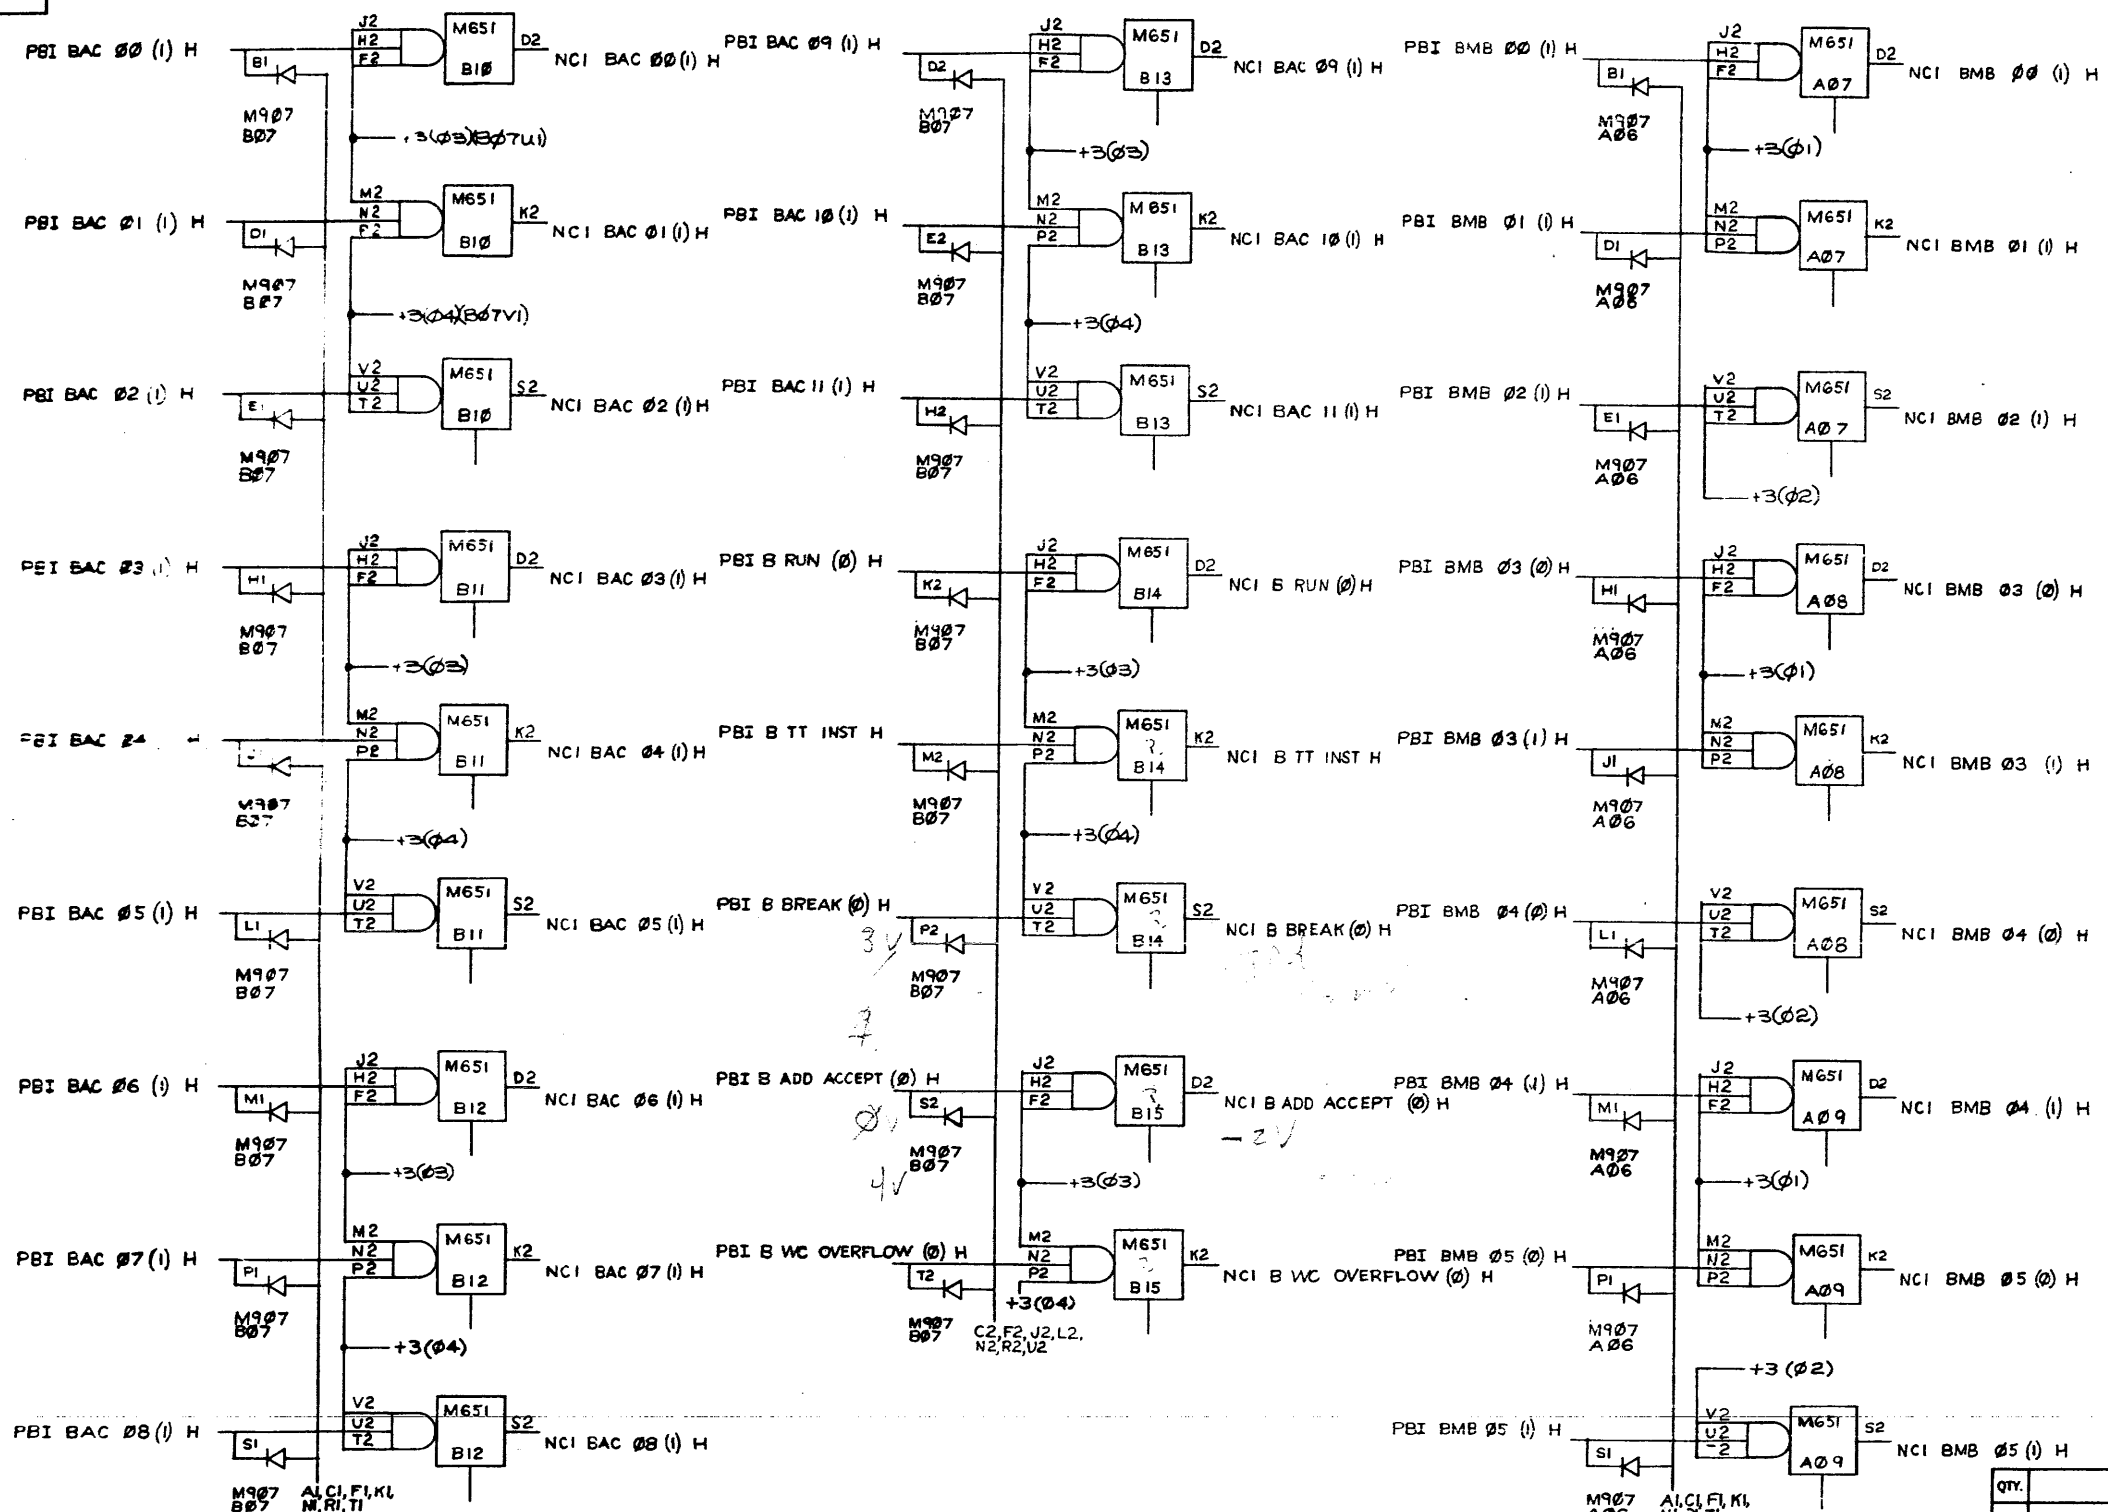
PBI BAC ØØ (1) H
B1
M907 BØ7
J2 H2 F2
M651 B1Ø
D2
NC1 BAC ØØ (1) H
+3(Ø3)(BØ7U1)

PBI BAC Ø1 (1) H
D1
M907 BØ7
M2 N2 P2
M651 B1Ø
K2
NC1 BAC Ø1 (1) H
+3(Ø4)(BØ7V1)

PBI BAC Ø2 (1) H
E1
M907 BØ7
V2 U2 T2
M651 B1Ø
S2
NC1 BAC Ø2 (1) H

PBI BAC Ø3 (1) H
H1
M907 BØ7
J2 H2 F2
M651 B11
D2
NC1 BAC Ø3 (1) H
+3(Ø3)

PBI BAC Ø4 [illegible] H
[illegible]
M907 BØ7
M2 N2 P2
M651 B11
K2
NC1 BAC Ø4 (1) H
+3(Ø4)

PBI BAC Ø5 (1) H
L1
M907 BØ7
V2 U2 T2
M651 B11
S2
NC1 BAC Ø5 (1) H

PBI BAC Ø6 (1) H
M1
M907 BØ7
J2 H2 F2
M651 B12
D2
NC1 BAC Ø6 (1) H
+3(Ø3)

PBI BAC Ø7 (1) H
P1
M907 BØ7
M2 N2 P2
M651 B12
K2
NC1 BAC Ø7 (1) H
+3(Ø4)

PBI BAC Ø8 (1) H
S1
M907 BØ7
A1,C1,F1,K1, N1,R1,T1
V2 U2 T2
M651 B12
S2
NC1 BAC Ø8 (1) H

PBI BAC Ø9 (1) H
D2
M907 BØ7
J2 H2 F2
M651 B13
D2
NC1 BAC Ø9 (1) H
+3(Ø3)

PBI BAC 1Ø (1) H
E2
M907 BØ7
M2 N2 P2
M651 B13
K2
NC1 BAC 1Ø (1) H
+3(Ø4)

PBI BAC 11 (1) H
H2
M907 BØ7
V2 U2 T2
M651 B13
S2
NC1 BAC 11 (1) H

PBI B RUN (Ø) H
K2
M907 BØ7
J2 H2 F2
M651 B14
D2
NC1 B RUN (Ø) H
+3(Ø3)

PBI B TT INST H
M2
M907 BØ7
M2 N2 P2
M651 ? B14
K2
NC1 B TT INST H
+3(Ø4)

PBI B BREAK (Ø) H
3V
P2
M907 BØ7
V2 U2 T2
M651 ? B14
S2
NC1 B BREAK (Ø) H
?

PBI B ADD ACCEPT (Ø) H
ØV
S2
M907 BØ7
4V
J2 H2 F2
M651 ? B15
D2
NC1 B ADD ACCEPT (Ø) H
-2V
+3(Ø3)

PBI B WC OVERFLOW (Ø) H
T2
M907 BØ7
C2,F2,J2,L2, N2,R2,U2
M2 N2 P2
M651 B15
K2
+3(Ø4)
NC1 B WC OVERFLOW (Ø) H

PBI BMB ØØ (1) H
B1
M907 AØ6
J2 H2 F2
M651 AØ7
D2
NC1 BMB ØØ (1) H
+3(Ø1)

PBI BMB Ø1 (1) H
D1
M907 AØ6
M2 N2 P2
M651 AØ7
K2
NC1 BMB Ø1 (1) H

PBI BMB Ø2 (1) H
E1
M907 AØ6
V2 U2 T2
M651 AØ7
S2
NC1 BMB Ø2 (1) H
+3(Ø2)

PBI BMB Ø3 (Ø) H
H1
M907 AØ6
J2 H2 F2
M651 AØ8
D2
NC1 BMB Ø3 (Ø) H
+3(Ø1)

PBI BMB Ø3 (1) H
J1
M907 AØ6
N2 N2 P2
M651 AØ8
K2
NC1 BMB Ø3 (1) H

PBI BMB Ø4 (Ø) H
L1
M907 AØ6
V2 U2 T2
M651 AØ8
S2
NC1 BMB Ø4 (Ø) H
+3(Ø2)

PBI BMB Ø4 (1) H
M1
M907 AØ6
J2 H2 F2
M651 AØ9
D2
NC1 BMB Ø4 (1) H
+3(Ø1)

PBI BMB Ø5 (Ø) H
P1
M907 AØ6
M2 N2 P2
M651 AØ9
K2
NC1 BMB Ø5 (Ø) H
+3 (Ø2)

PBI BMB Ø5 (1) H
S1
M907 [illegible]
A1,C1,F1,K1, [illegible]
V2 U2 T2
M651 AØ9
S2
NC1 BMB Ø5 (1) H
QTY.